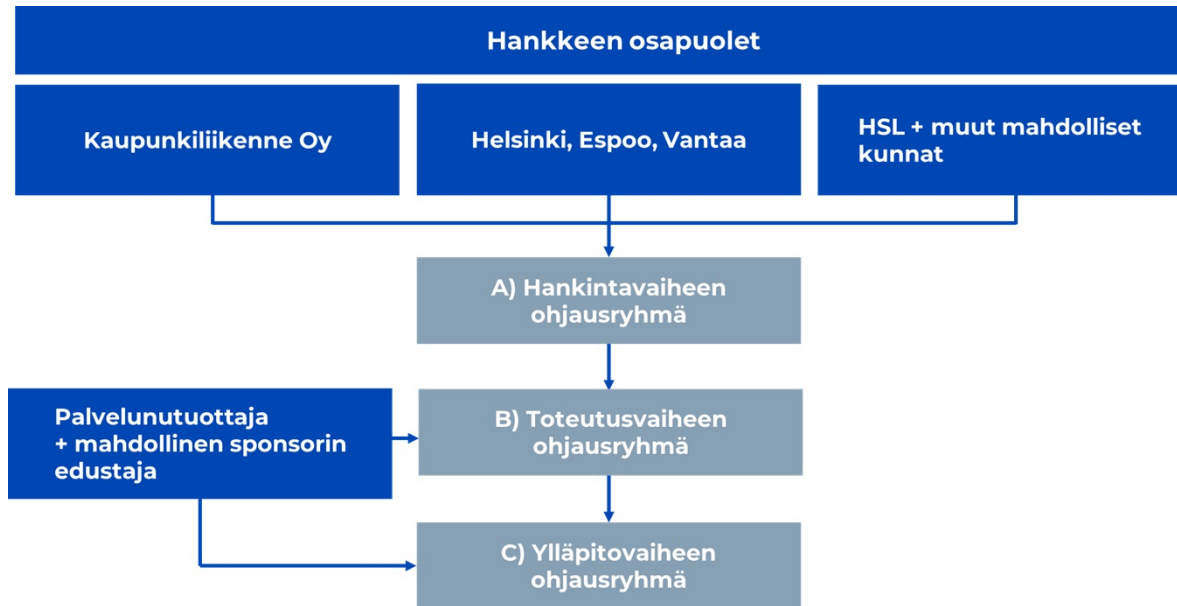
Hankkeen osapuolet

Kaupunkiliikenne Oy

Helsinki, Espoo, Vantaa

HSL + muut mahdolliset kunnat

A) Hankintavaiheen ohjausryhmä

Palvelunutuottaja + mahdollinen sponsorin edustaja

B) Toteutusvaiheen ohjausryhmä

C) Ylläpitovaiheen ohjausryhmä